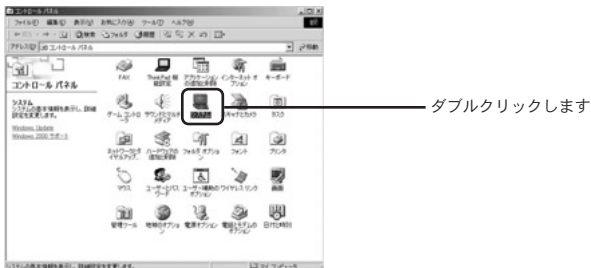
コントロール パネル

ファイル(F) 編集(E) 表示(V) お気に入り(A) ツール(T) ヘルプ(H)

アドレス(D) コントロール パネル

コントロール パネル

システム
システムの基本情報を表示し、詳細設定を変更します。

Windows Update
Windows 2000 サポート

FAX
ThinkPad 構成
アプリケーションの追加と削除
インターネット オプション
キーボード
ゲーム コントローラ
サウンドとマルチメディア
システム
スキャナとカメラ
タスク
ネットワークとダイヤルアップ接続
ハードウェアの追加と削除
フォルダ オプション
フォント
プリンタ
マウス
ユーザーとパスワード
ユーザー補助のオプション
ワイヤレス リンク
画面
管理ツール
地域のオプション
電源オプション
電話とモデムのオプション
日付と時刻

システムの基本情報を表示し、詳細設定を変更します。
マイ コンピュータ

ダブルクリックします